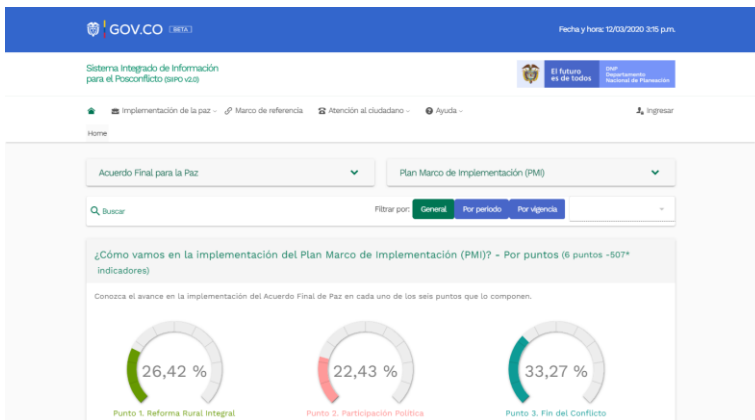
GOV.CO BETA

Fecha y hora: 12/03/2020 3:15 p.m.

Sistema Integrado de Información para el Posconflicto (SIIPO v2.0)

El futuro es de todos

DNP Departamento Nacional de Planeación

Implementación de la paz · Marco de referencia · Atención al ciudadano · Ayuda · Ingresar

Home

Acuerdo Final para la Paz

Plan Marco de Implementación (PMI)

Buscar

Filtrar por: General · Por periodo · Por vigencia

¿Cómo vamos en la implementación del Plan Marco de Implementación (PMI)? - Por puntos (6 puntos -507* indicadores)

Conozca el avance en la implementación del Acuerdo Final de Paz en cada uno de los seis puntos que lo componen.

26,42 %

Punto 1. Reforma Rural Integral

22,43 %

Punto 2. Participación Política

33,27 %

Punto 3. Fin del Conflicto